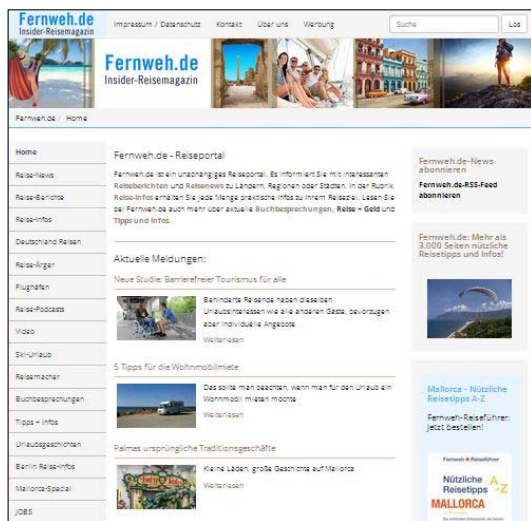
Fernweh.de
Insider-Reisemagazin

Impressum / Datenschutz   Kontakt   Über uns   Werbung   Suche   Los

Fernweh.de
Insider-Reisemagazin

Fernweh.de / Home

Home
Reise-News
Reise-Berichte
Reise-Infos
Deutschland Reisen
Reise-Ärger
Flughäfen
Reise-Podcasts
Video
Ski-Urlaub
Reisemacher
Buchbesprechungen
Tipps + Infos
Urlaubsgeschichten
Berlin Reise-Infos
Mallorca-Special
JOBS

Fernweh.de - Reiseportal

Fernweh.de ist ein unabhängiges Reiseportal. Es informiert Sie mit interessanten Reiseberichten und Reisenews zu Ländern, Regionen oder Städten. In der Rubrik Reise-Infos erhalten Sie jede Menge praktische Infos zu Ihrem Reiseziel. Lesen Sie bei Fernweh.de auch mehr über aktuelle Buchbesprechungen, Reise + Geld und Tipps und Infos.

Aktuelle Meldungen:

Neue Studie: Barrierefreier Tourismus für alle

Behinderte Reisende haben dieselben Urlaubsinteressen wie alle anderen Gäste, bevorzugen aber individuelle Angebote

Weiterlesen

5 Tipps für die Wohnmobilmiete

Das sollte man beachten, wenn man für den Urlaub ein Wohnmobil mieten möchte

Weiterlesen

Palmas ursprüngliche Traditionsgeschäfte

Kleine Läden, große Geschichte auf Mallorca

Weiterlesen

Fernweh.de-News abonnieren

Fernweh.de-RSS-Feed abonnieren

Fernweh.de: Mehr als 3.000 Seiten nützliche Reisetipps und Infos!

Mallorca - Nützliche Reisetipps A-Z

Fernweh-Reiseführer: Jetzt bestellen!

Fernweh ● Reiseführer
Nützliche Reisetipps A-Z
MALLORCA